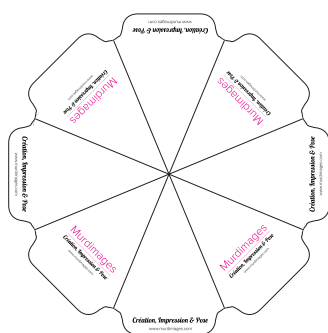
www.murdimages.com
Création, Impression & Pose

Murdimages
Création, Impression & Pose
www.murdimages.com

Murdimages
Création, Impression & Pose
www.murdimages.com

Création, Impression & Pose
www.murdimages.com

Création, Impression & Pose
www.murdimages.com

Murdimages
Création, Impression & Pose
www.murdimages.com

Murdimages
Création, Impression & Pose
www.murdimages.com

Création, Impression & Pose
www.murdimages.com